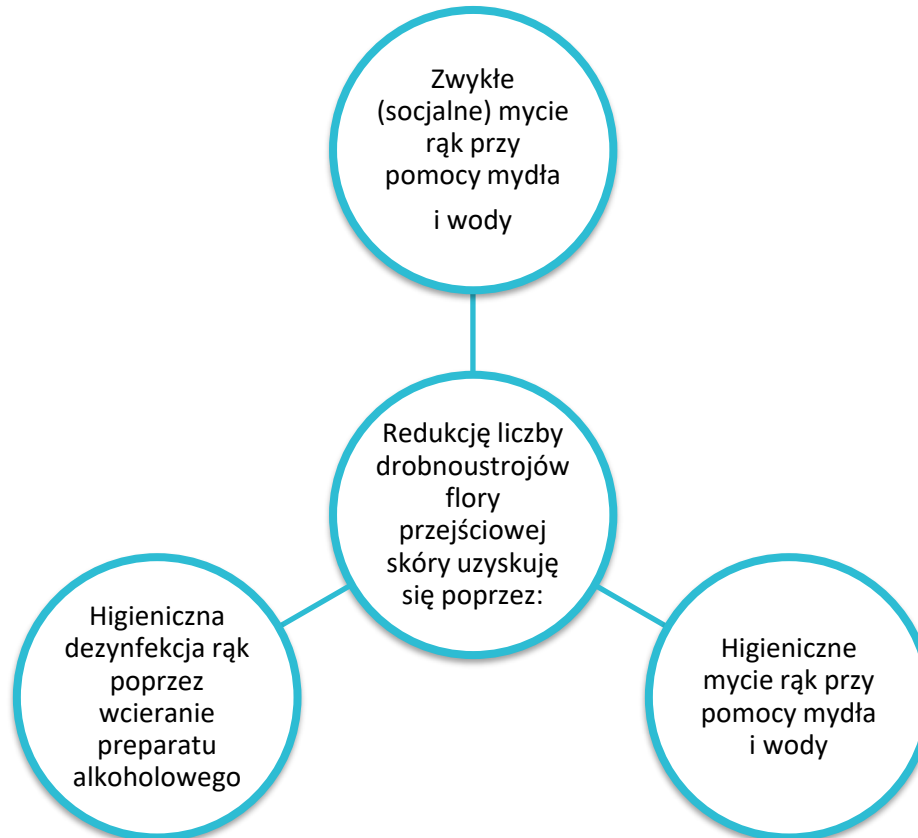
Zwykłe (socjalne) mycie rąk przy pomocy mydła i wody

Redukcję liczby drobnoustrojów flory przejściowej skóry uzyskuję się poprzez:

Higieniczna dezynfekcja rąk poprzez wcieranie preparatu alkoholowego

Higieniczne mycie rąk przy pomocy mydła i wody